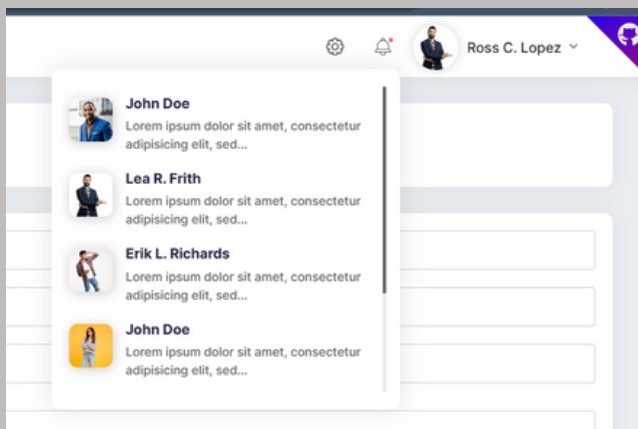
Ross C. Lopez

John Doe
Lorem ipsum dolor sit amet, consectetur adipisicing elit, sed...

Lea R. Frith
Lorem ipsum dolor sit amet, consectetur adipisicing elit, sed...

Erik L. Richards
Lorem ipsum dolor sit amet, consectetur adipisicing elit, sed...

John Doe
Lorem ipsum dolor sit amet, consectetur adipisicing elit, sed...